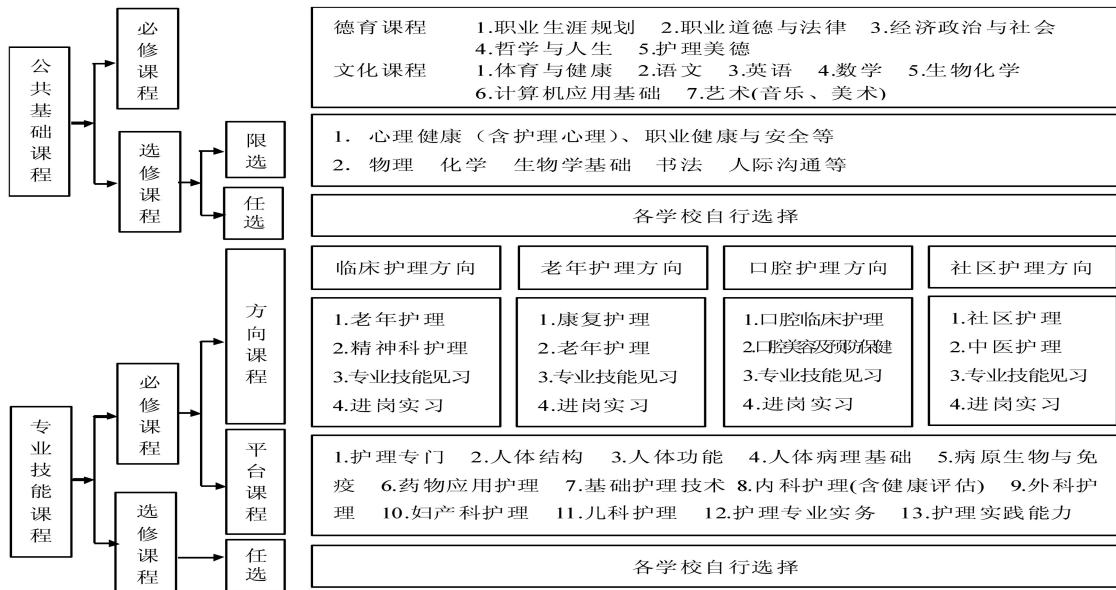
公共基础课程

必修课程

德育课程 1.职业生涯规划 2.职业道德与法律 3.经济政治与社会 4.哲学与人生 5.护理美德
文化课程 1.体育与健康 2.语文 3.英语 4.数学 5.生物化学 6.计算机应用基础 7.艺术(音乐、美术)

选修课程

限选

1. 心理健康（含护理心理）、职业健康与安全等
2. 物理 化学 生物学基础 书法 人际沟通等

任选

各学校自行选择

专业技能课程

必修课程

方向课程

临床护理方向
1.老年护理
2.精神科护理
3.专业技能见习
4.进岗实习

老年护理方向
1.康复护理
2.老年护理
3.专业技能见习
4.进岗实习

口腔护理方向
1.口腔临床护理
2.口腔美容及预防保健
3.专业技能见习
4.进岗实习

社区护理方向
1.社区护理
2.中医护理
3.专业技能见习
4.进岗实习

平台课程

1.护理专门 2.人体结构 3.人体功能 4.人体病理基础 5.病原生物与免疫 6.药物应用护理 7.基础护理技术 8.内科护理(含健康评估) 9.外科护理 10.妇产科护理 11.儿科护理 12.护理专业实务 13.护理实践能力

选修课程

任选

各学校自行选择